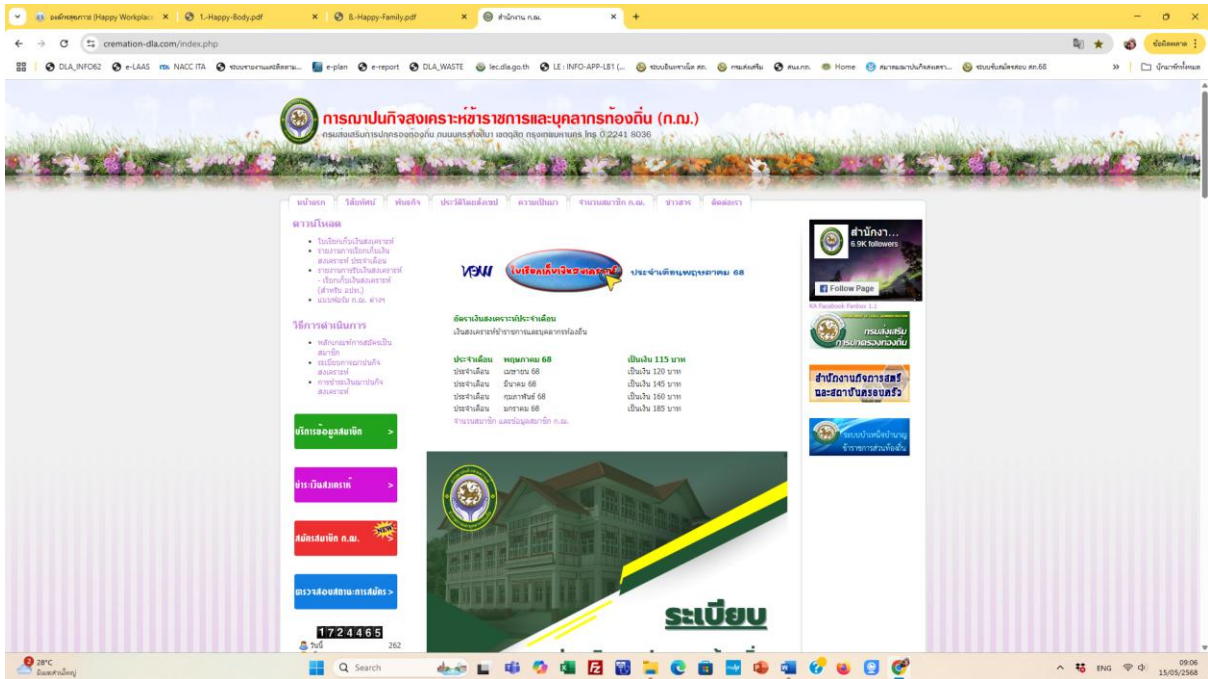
องค์กรสุขภาวะ (Happy Workplace) × 1.-Happy-Body.pdf × 8.-Happy-Family.pdf × สำนักงาน ก.ฌ. × +

cremation-dla.com/index.php

DLA_INFO62 e-LAAS NACC ITA e-plan e-report DLA_WASTE lec.dla.go.th LE : INFO-APP-LB1 (... Home

การฌาปนกิจสงเคราะห์ข้าราชการและบุคลากรท้องถิ่น (ก.ฌ.)
กรมส่งเสริมการปกครองท้องถิ่น ถนนนครราชสีมา เขตดุสิต กรุงเทพมหานคร โทร 0 2241 8036

หน้าแรก | วิสัยทัศน์ | พันธกิจ | ประวัติโดยสังเขป | ความเป็นมา | จำนวนสมาชิก ก.ฌ. | ข่าวสาร | ติดต่อเรา

ดาวน์โหลด
• ใบเรียกเก็บเงินสงเคราะห์
• รายงานการเรียกเก็บเงินสงเคราะห์ ประจำเดือน
• รายงานการรับเงินสงเคราะห์ - เรียกเก็บเงินสงเคราะห์ (สำหรับ อปท.)
• แบบฟอร์ม ก.ฌ. ต่างๆ

วิธีการดำเนินการ
• หลักเกณฑ์การสมัครเป็นสมาชิก
• ระเบียบการฌาปนกิจสงเคราะห์
• การชำระเงินฌาปนกิจสงเคราะห์

บริการข้อมูลสมาชิก >

ชำระเงินสงเคราะห์ >

สมัครสมาชิก ก.ฌ. NEW

ตรวจสอบสถานะการสมัคร >

1724465
วันนี้ 262

NEW ใบเรียกเก็บเงินสงเคราะห์ ประจำเดือนพฤษภาคม 68

อัตราเงินสงเคราะห์ประจำเดือน
เงินสงเคราะห์ข้าราชการและบุคลากรท้องถิ่น

| ประจำเดือน | พฤษภาคม 68 | เป็นเงิน 115 บาท |
|---|---|---|
| ประจำเดือน | เมษายน 68 | เป็นเงิน 120 บาท |
| ประจำเดือน | มีนาคม 68 | เป็นเงิน 145 บาท |
| ประจำเดือน | กุมภาพันธ์ 68 | เป็นเงิน 160 บาท |
| ประจำเดือน | มกราคม 68 | เป็นเงิน 185 บาท |

จำนวนสมาชิก และข้อมูลสมาชิก ก.ฌ.

ระเบียบ

สำนักงา...
6.9K followers
Follow Page
KA Facebook Fanbox 1.1

กรมส่งเสริมการปกครองท้องถิ่น

สำนักงานกิจการสตรีและสถาบันครอบครัว

ระบบบำเหน็จบำนาญข้าราชการส่วนท้องถิ่น

28°C
Search
ENG 09:06 15/05/2568